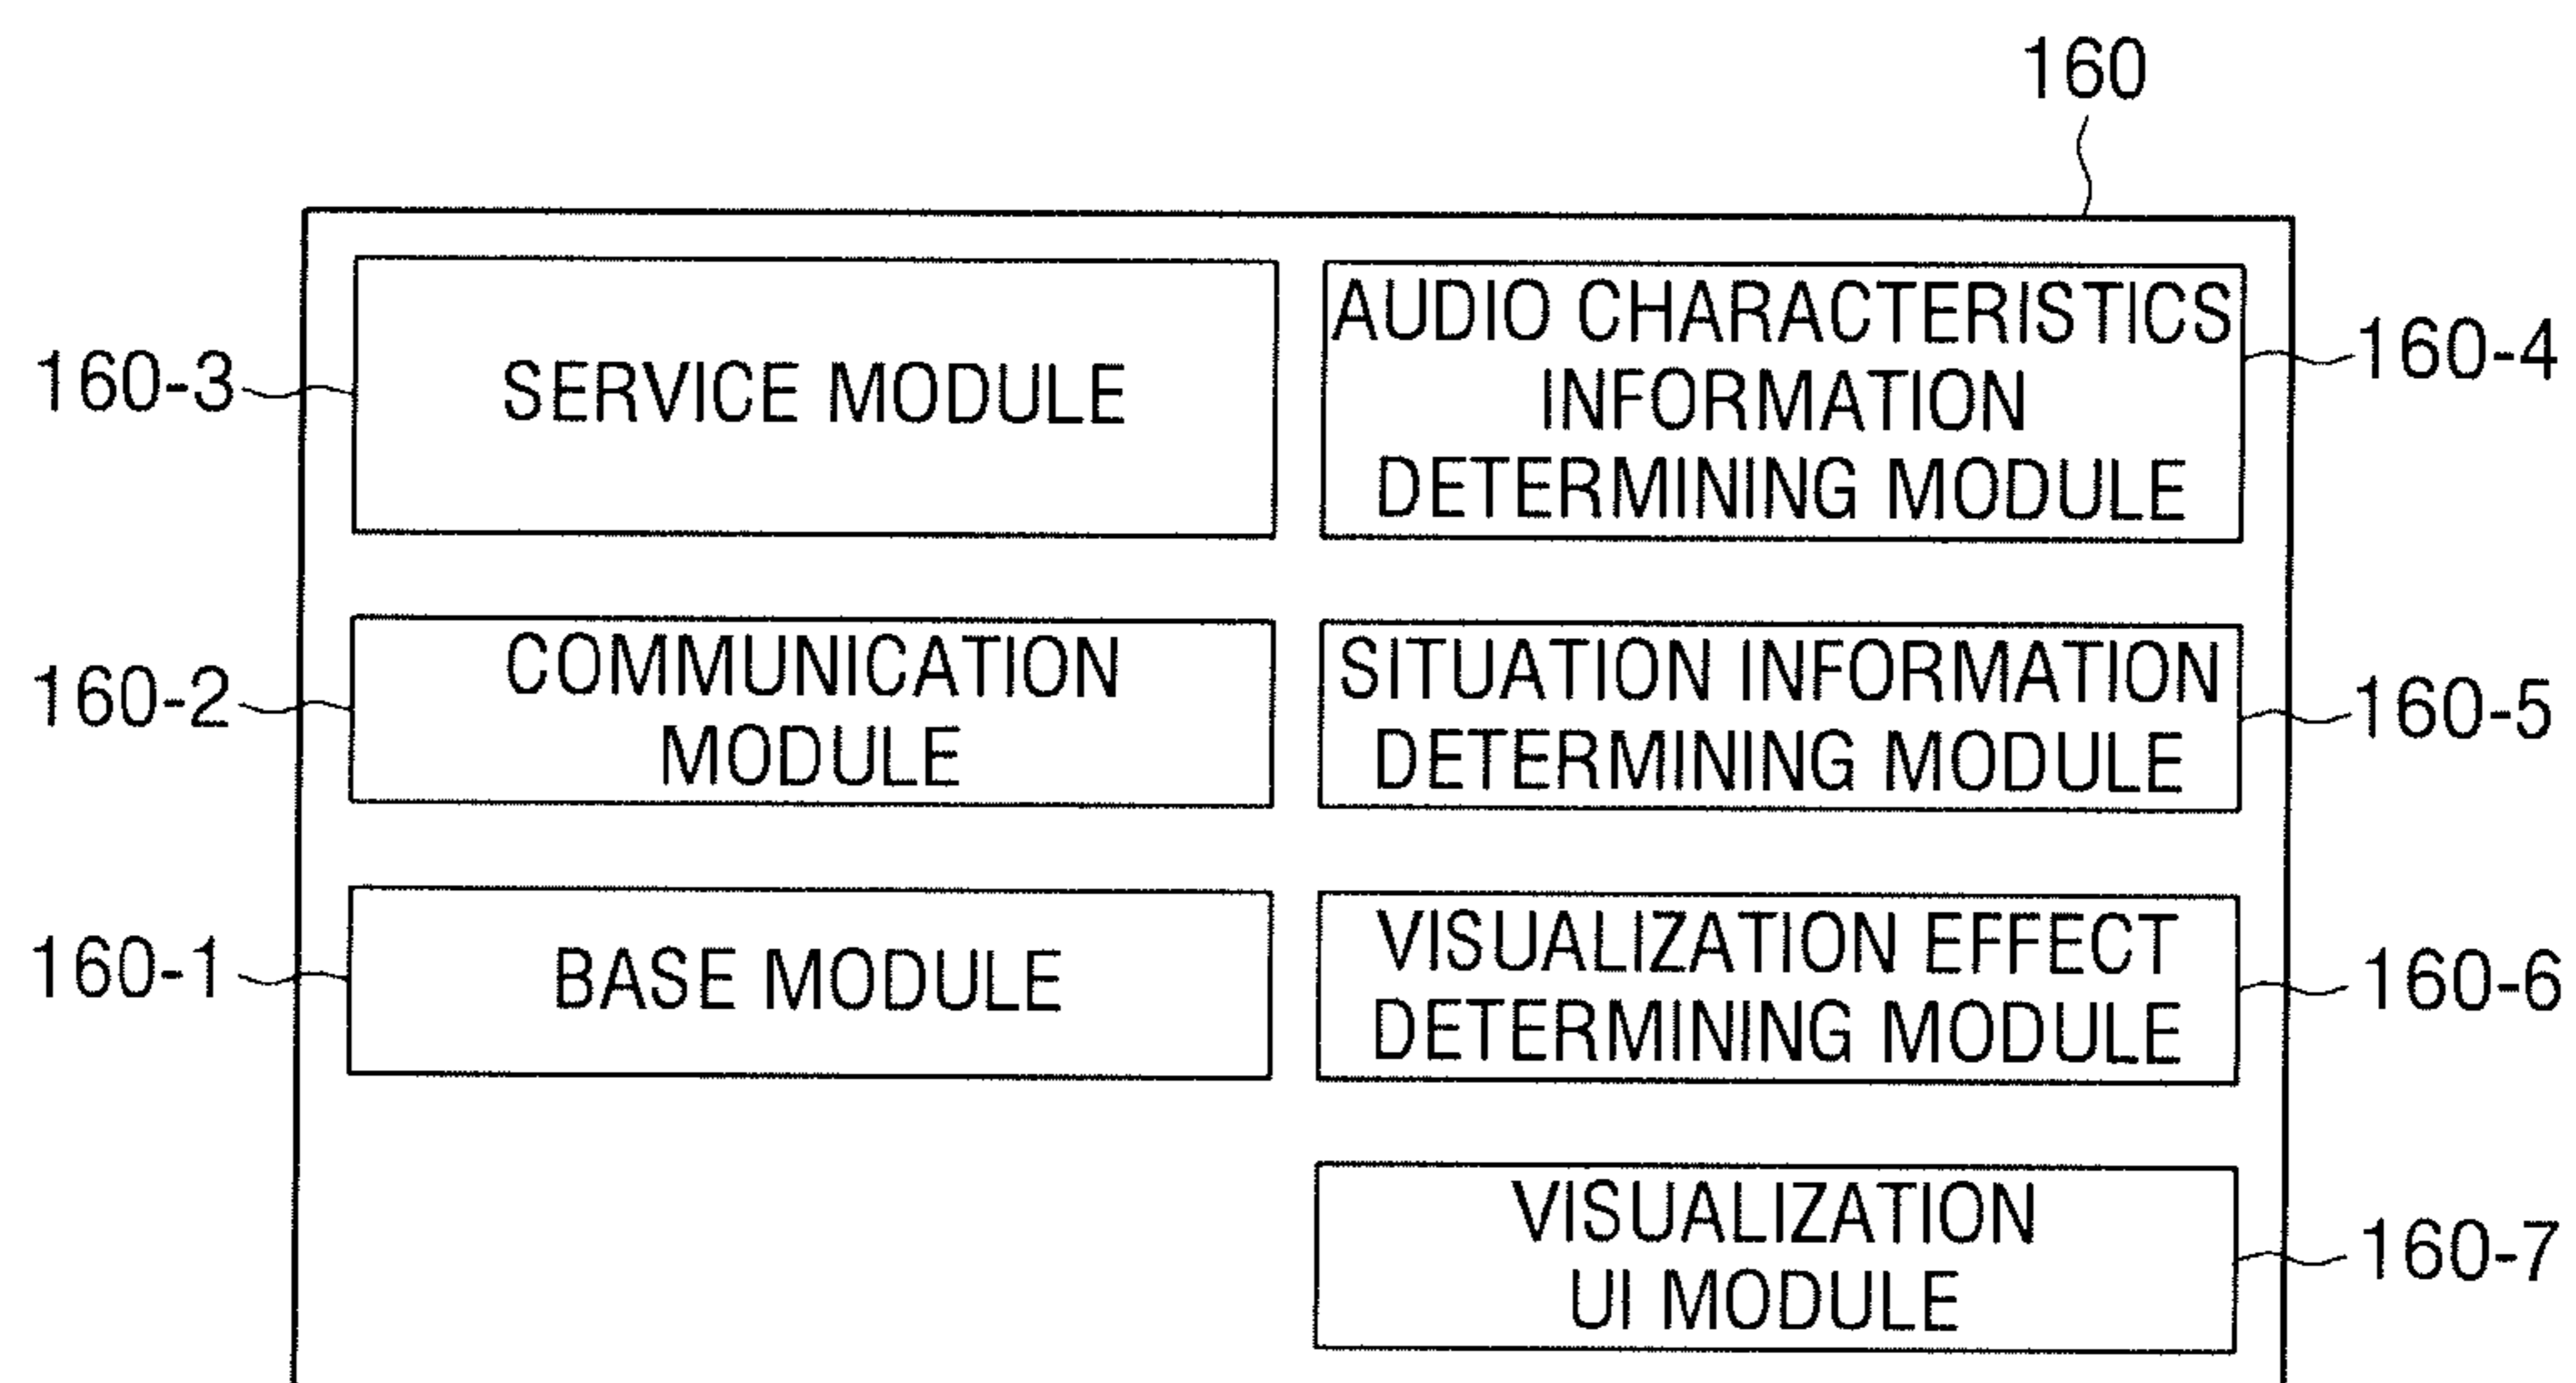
160

160-3
SERVICE MODULE

AUDIO CHARACTERISTICS INFORMATION DETERMINING MODULE
160-4

160-2
COMMUNICATION MODULE

SITUATION INFORMATION DETERMINING MODULE
160-5

160-1
BASE MODULE

VISUALIZATION EFFECT DETERMINING MODULE
160-6

VISUALIZATION UI MODULE
160-7